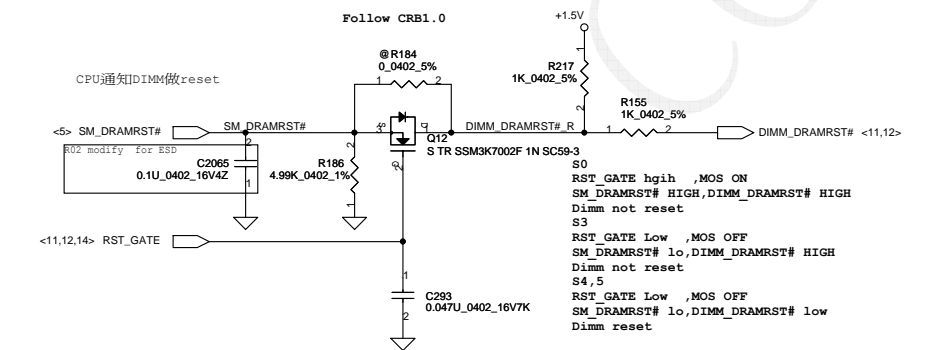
Follow CRB1.0

+1.5V

CPU通知DIMM做reset

@R184
0_0402_5%

R217
1K_0402_5%

R155
1K_0402_5%

<5> SM_DRAMRST#

SM_DRAMRST#

DIMM_DRAMRST#_R

DIMM_DRAMRST# <11,12>

R02 modify for ESD

C2065
0.1U_0402_16V4Z

R186
4.99K_0402_1%

Q12
S TR SSM3K7002F 1N SC59-3

S0
RST_GATE hgih ,MOS ON
SM_DRAMRST# HIGH,DIMM_DRAMRST# HIGH
Dimm not reset
S3
RST_GATE Low ,MOS OFF
SM_DRAMRST# lo,DIMM_DRAMRST# HIGH
Dimm not reset
S4,5
RST_GATE Low ,MOS OFF
SM_DRAMRST# lo,DIMM_DRAMRST# low
Dimm reset

<11,12,14> RST_GATE

C293
0.047U_0402_16V7K